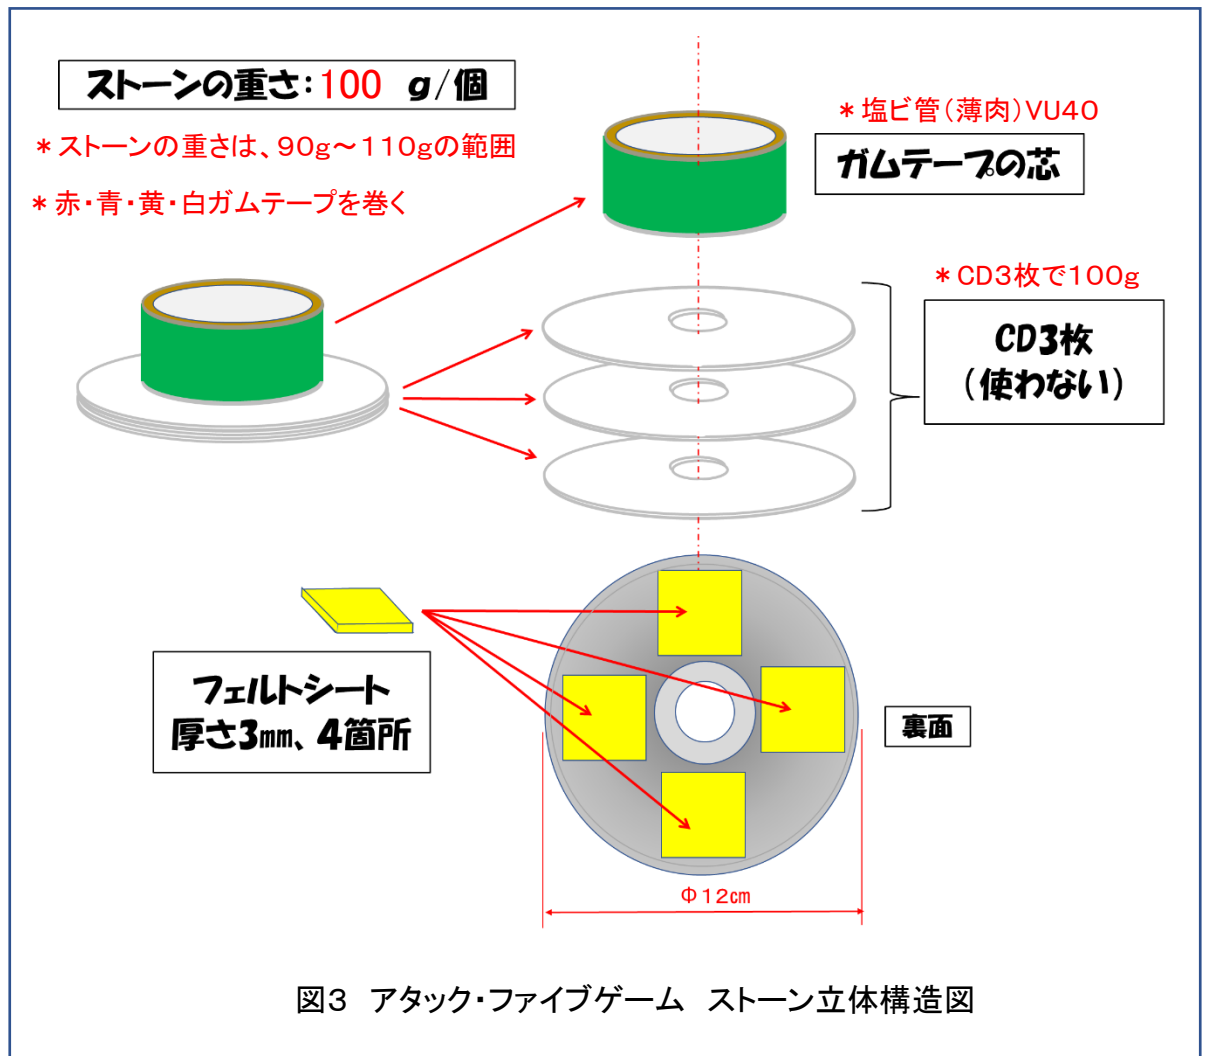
ストーンの重さ:100　g/個

＊ストーンの重さは、90g～110gの範囲

＊赤・青・黄・白ガムテープを巻く

＊塩ビ管(薄肉)VU40

ガムテープの芯

＊CD3枚で100g

CD3枚
(使わない)

フェルトシート
厚さ3㎜、4箇所

裏面

Φ12㎝

図3　アタック・ファイブゲーム　ストーン立体構造図